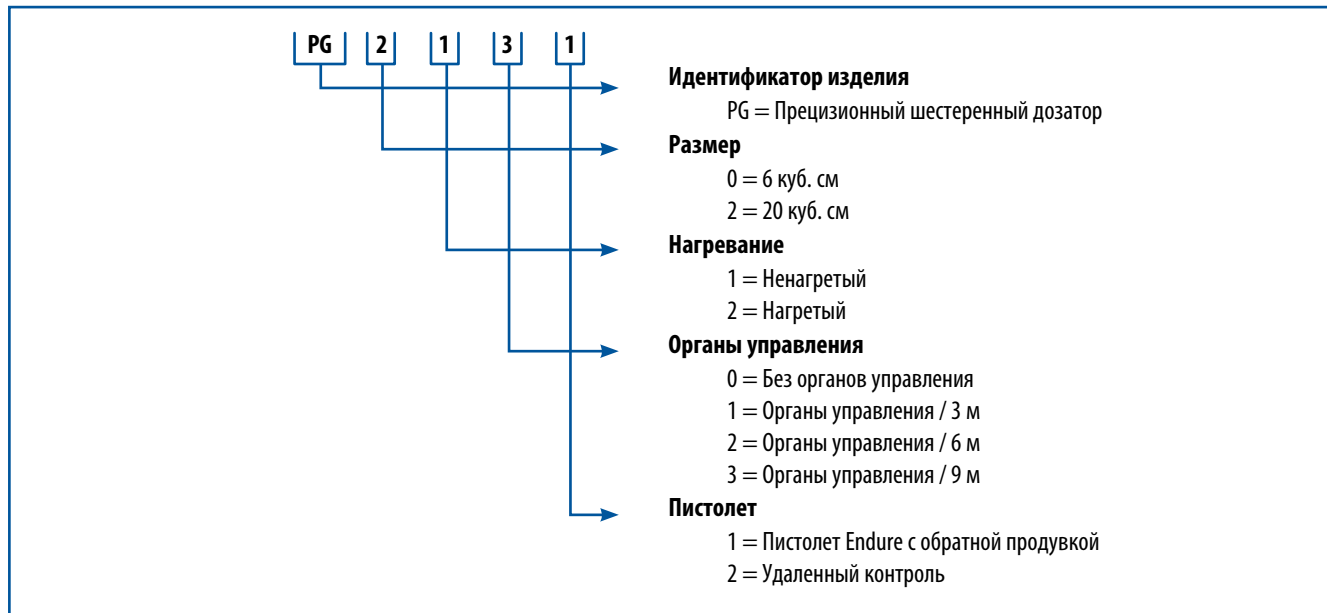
PG 2 1 3 1

**Идентификатор изделия**
PG = Прецизионный шестеренный дозатор

**Размер**
0 = 6 куб. см
2 = 20 куб. см

**Нагревание**
1 = Ненагретый
2 = Нагретый

**Органы управления**
0 = Без органов управления
1 = Органы управления / 3 м
2 = Органы управления / 6 м
3 = Органы управления / 9 м

**Пистолет**
1 = Пистолет Endure с обратной продувкой
2 = Удаленный контроль